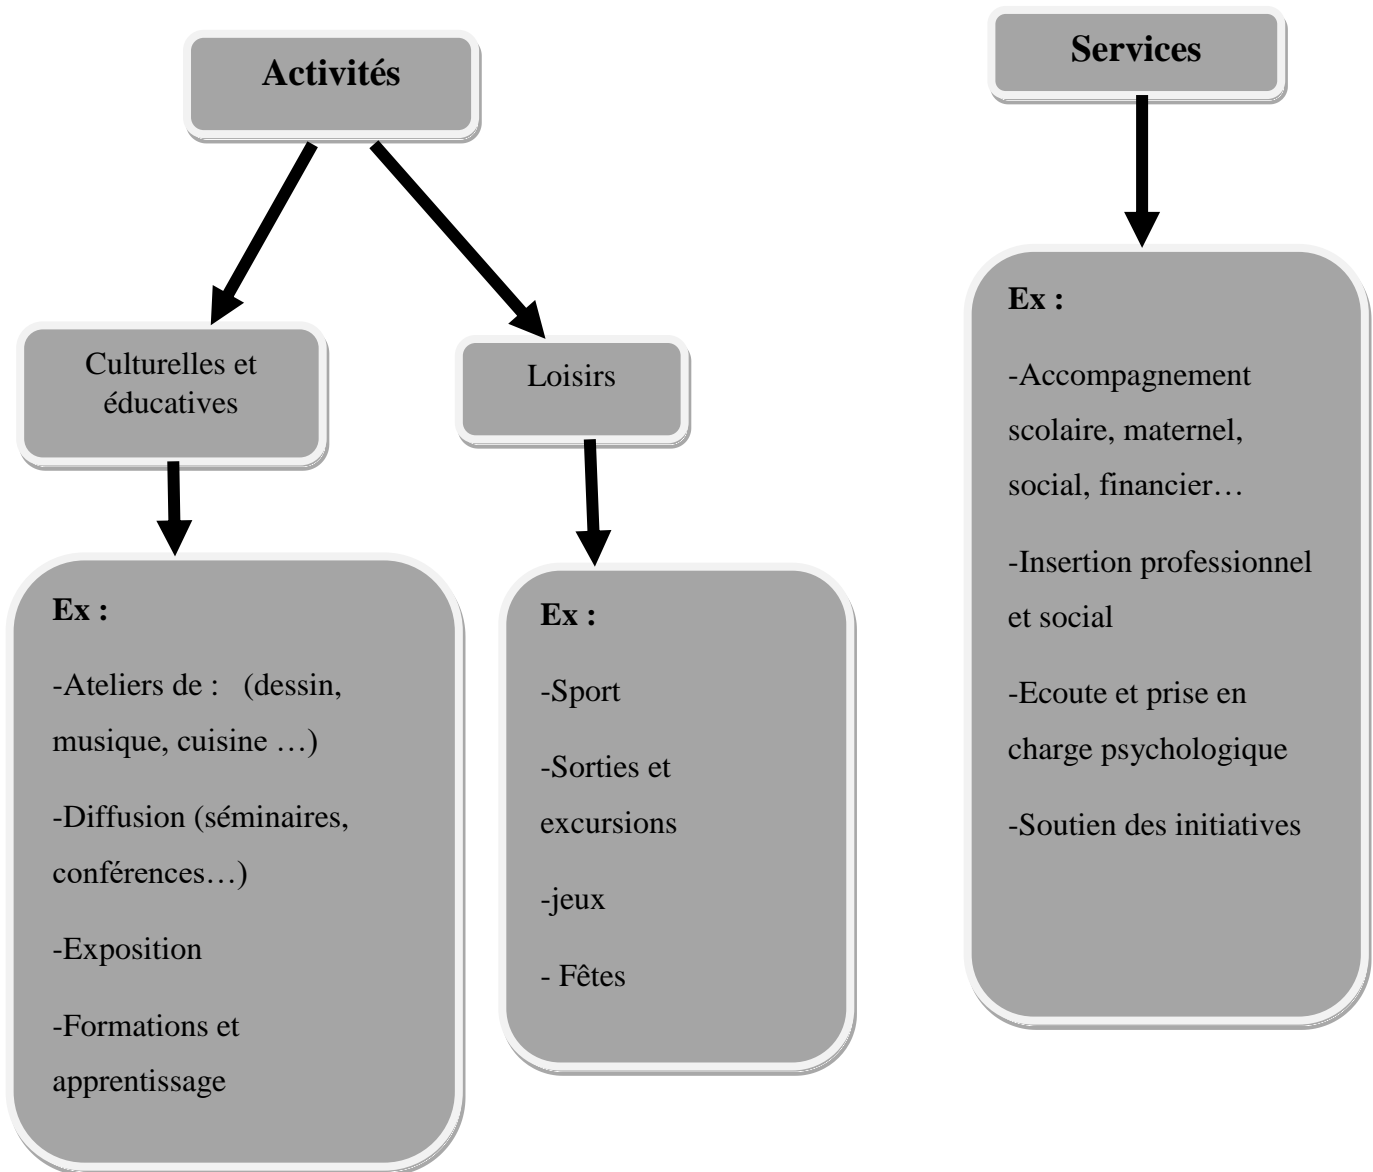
Activités

Services

Culturelles et éducatives

Loisirs

Ex :

-Ateliers de : (dessin, musique, cuisine …)

-Diffusion (séminaires, conférences…)

-Exposition

-Formations et apprentissage

Ex :

-Sport

-Sorties et excursions

-jeux

- Fêtes

Ex :

-Accompagnement scolaire, maternel, social, financier…

-Insertion professionnel et social

-Ecoute et prise en charge psychologique

-Soutien des initiatives